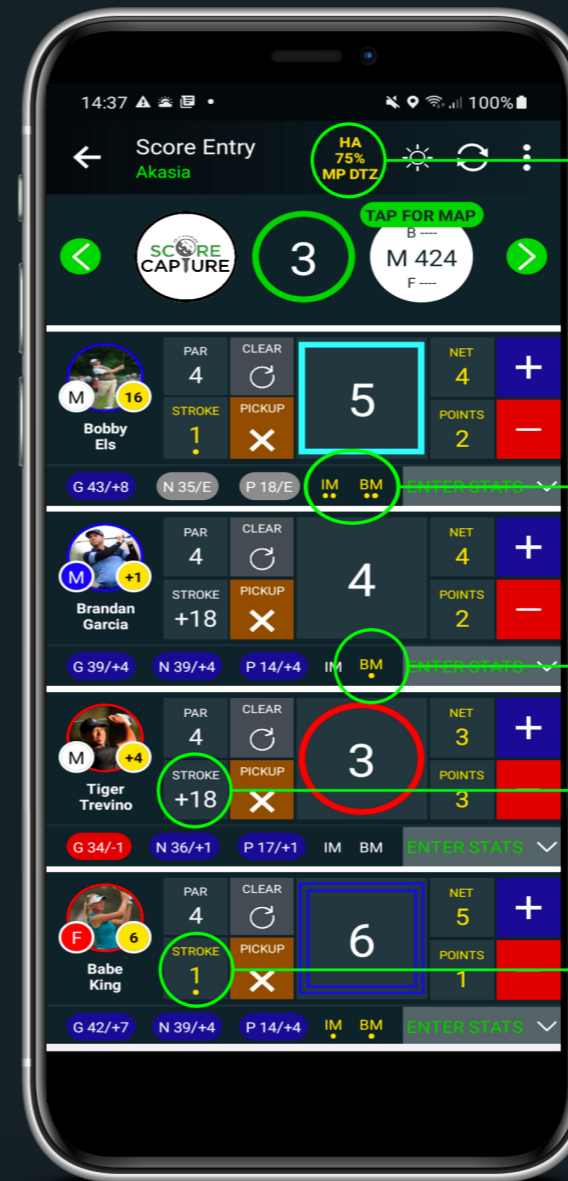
14:37 100%

Score Entry
Akasia

HA
75%
MP DTZ

TAP FOR MAP

SCORE CAPTURE

3

B ----
M 424
F ----

M 16
Bobby Els
PAR 4
CLEAR
STROKE 1
PICKUP
5
NET 4
POINTS 2
+
—
G 43/+8 N 35/E P 18/E IM BM ENTER STATS

M +1
Brandan Garcia
PAR 4
CLEAR
STROKE +18
PICKUP
4
NET 4
POINTS 2
+
—
G 39/+4 N 39/+4 P 14/+4 IM BM ENTER STATS

M +4
Tiger Trevino
PAR 4
CLEAR
STROKE +18
PICKUP
3
NET 3
POINTS 3
+
G 34/-1 N 36/+1 P 17/+1 IM BM ENTER STATS

F 6
Babe King
PAR 4
CLEAR
STROKE 1
PICKUP
6
NET 5
POINTS 1
+
G 42/+7 N 39/+4 P 14/+4 IM BM ENTER STATS